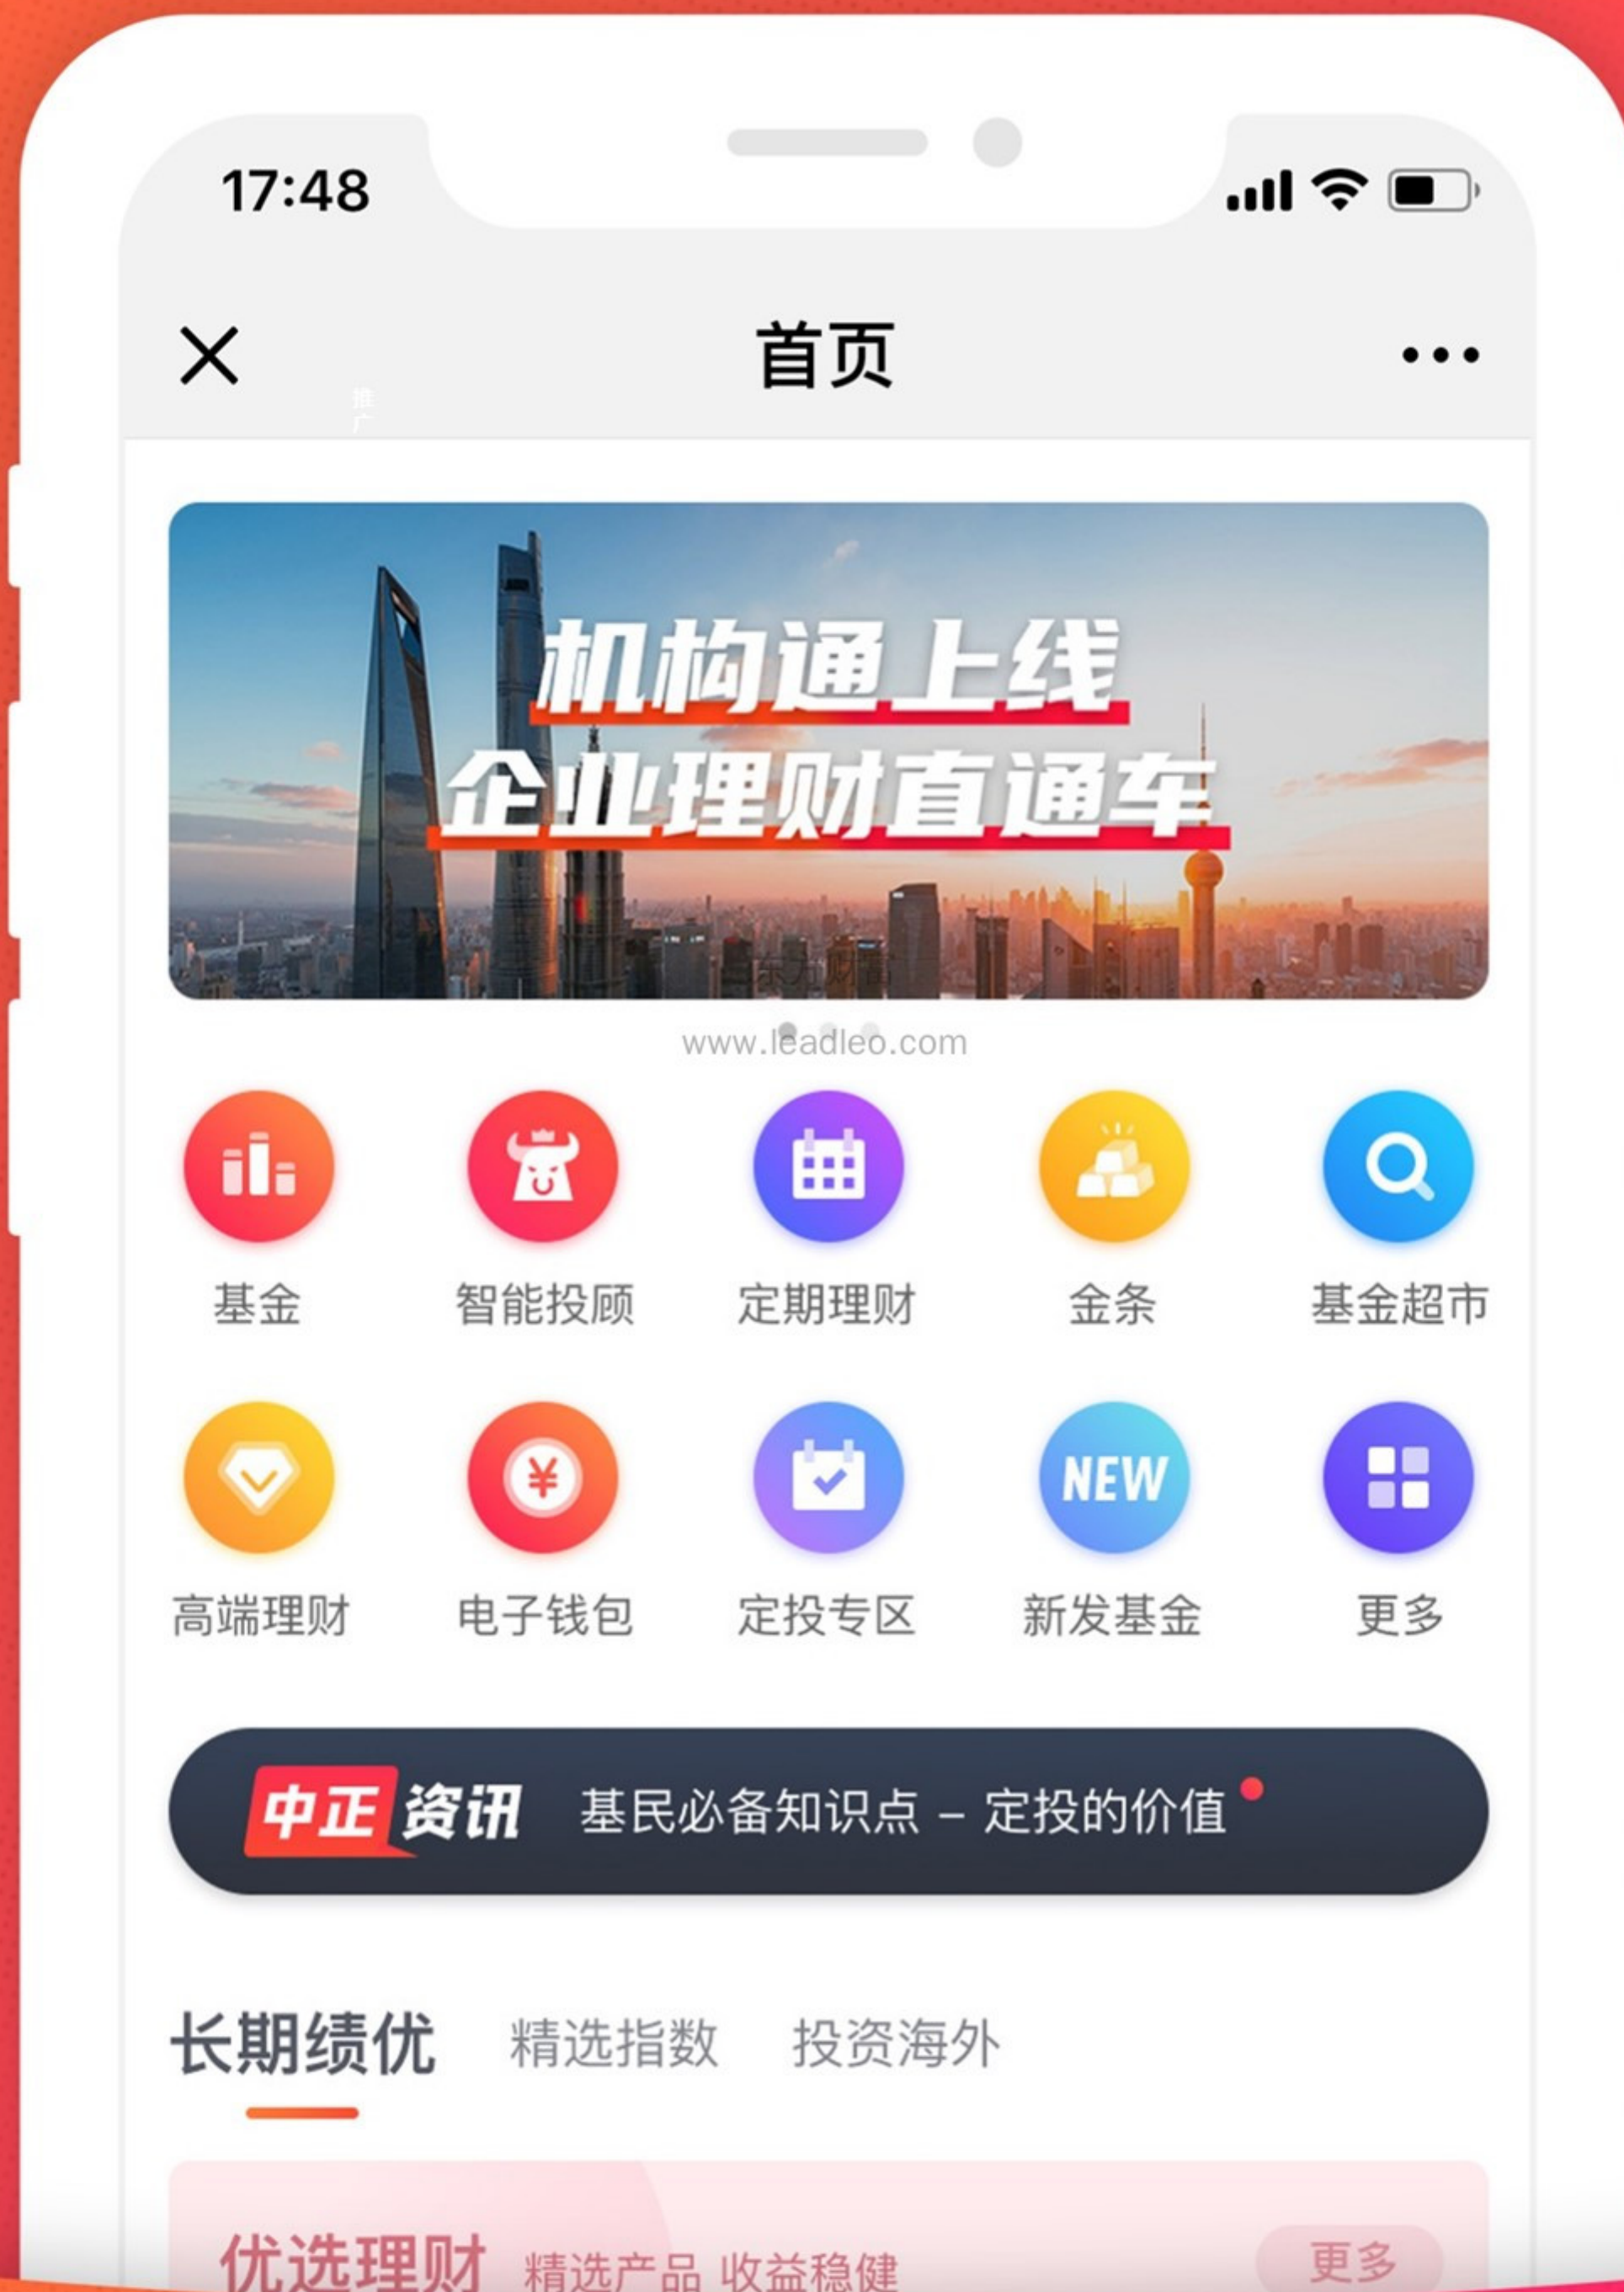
17:48

首页

机构通上线
企业理财直通车

www.leadleo.com

基金
智能投顾
定期理财
金条
基金超市

高端理财
电子钱包
定投专区
NEW
新发基金
更多

中正资讯 基民必备知识点 – 定投的价值

长期绩优 精选指数 投资海外

优选理财 精选产品 收益稳健 更多